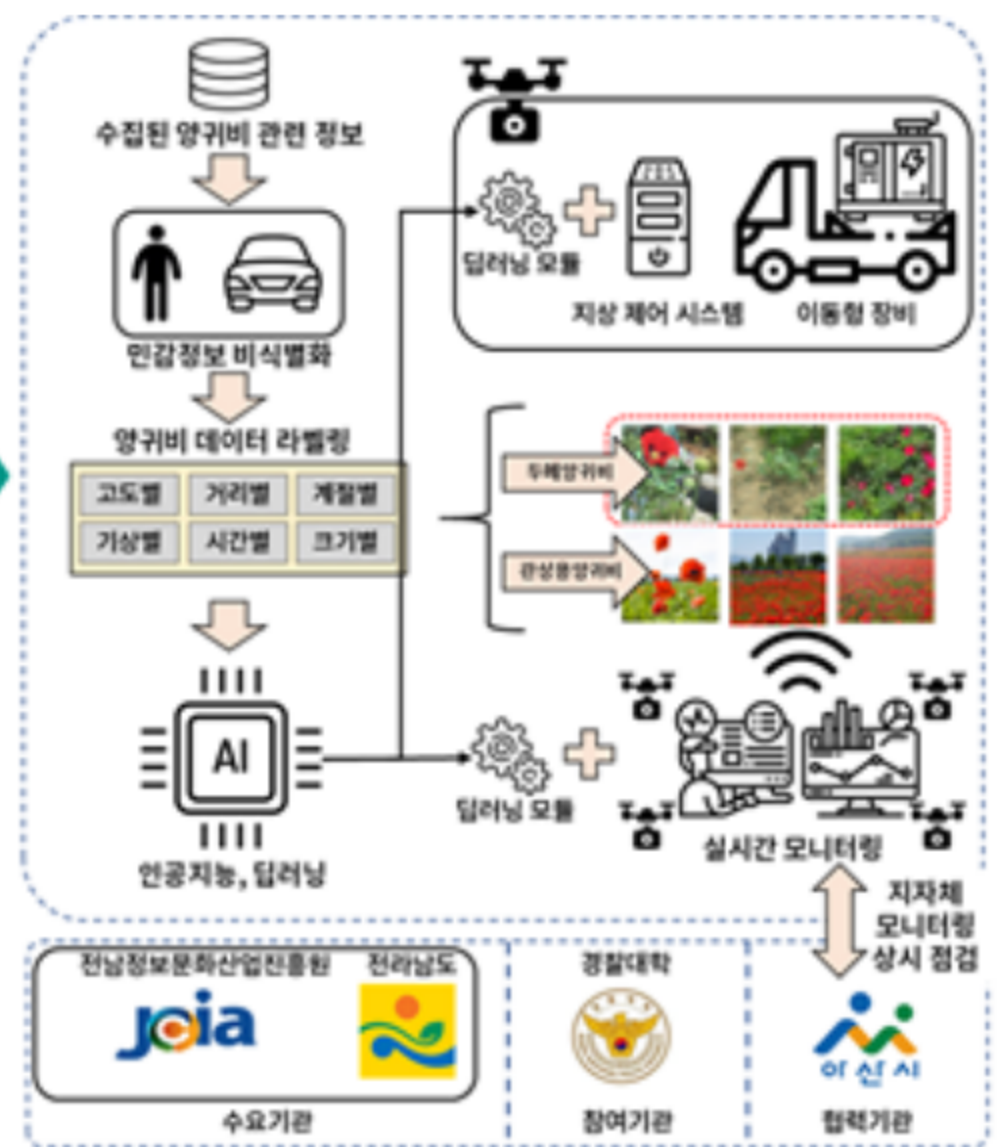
수집된 양귀비 관련 정보

민감정보 비식별화

양귀비 데이터 라벨링

| 고도별 | 거리별 | 계절별 |
|---|---|---|
| 기상별 | 시간별 | 크기별 |

AI

인공지능, 딥러닝

딥러닝 모듈

지상 제어 시스템

이동형 장비

두메양귀비

관상용양귀비

딥러닝 모듈

실시간 모니터링

지자체 모니터링 상시 점검

전남정보문화산업진흥원

JCIA

전라남도

수요기관

경찰대학

참여기관

아산시

협력기관